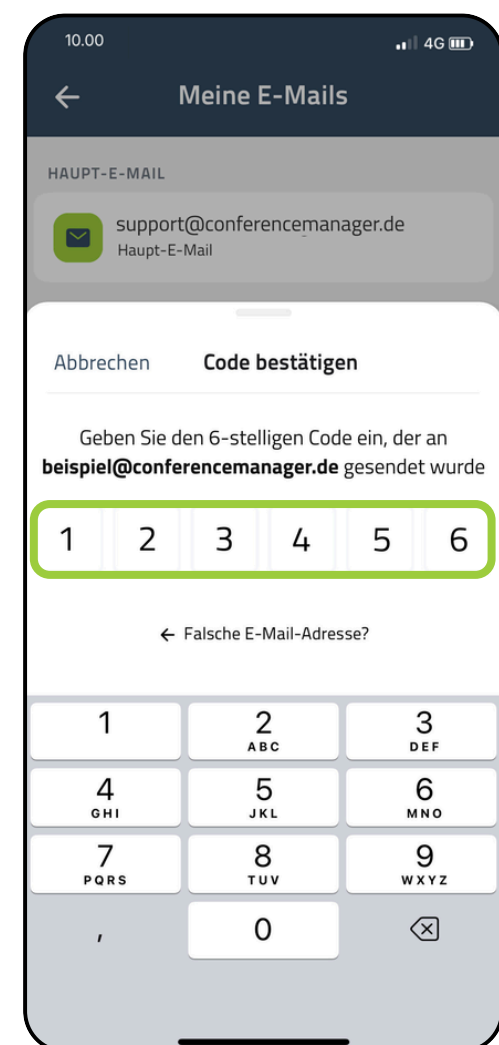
10.00 4G

← Meine E-Mails

HAUPT-E-MAIL

support@conferencemanager.de
Haupt-E-Mail

Abbrechen Code bestätigen

Geben Sie den 6-stelligen Code ein, der an **beispiel@conferencemanager.de** gesendet wurde

| 1 | 2 | 3 | 4 | 5 | 6 |
|---|---|---|---|---|---|

← Falsche E-Mail-Adresse?

1
2 ABC
3 DEF
4 GHI
5 JKL
6 MNO
7 PQRS
8 TUV
9 WXYZ
,
0